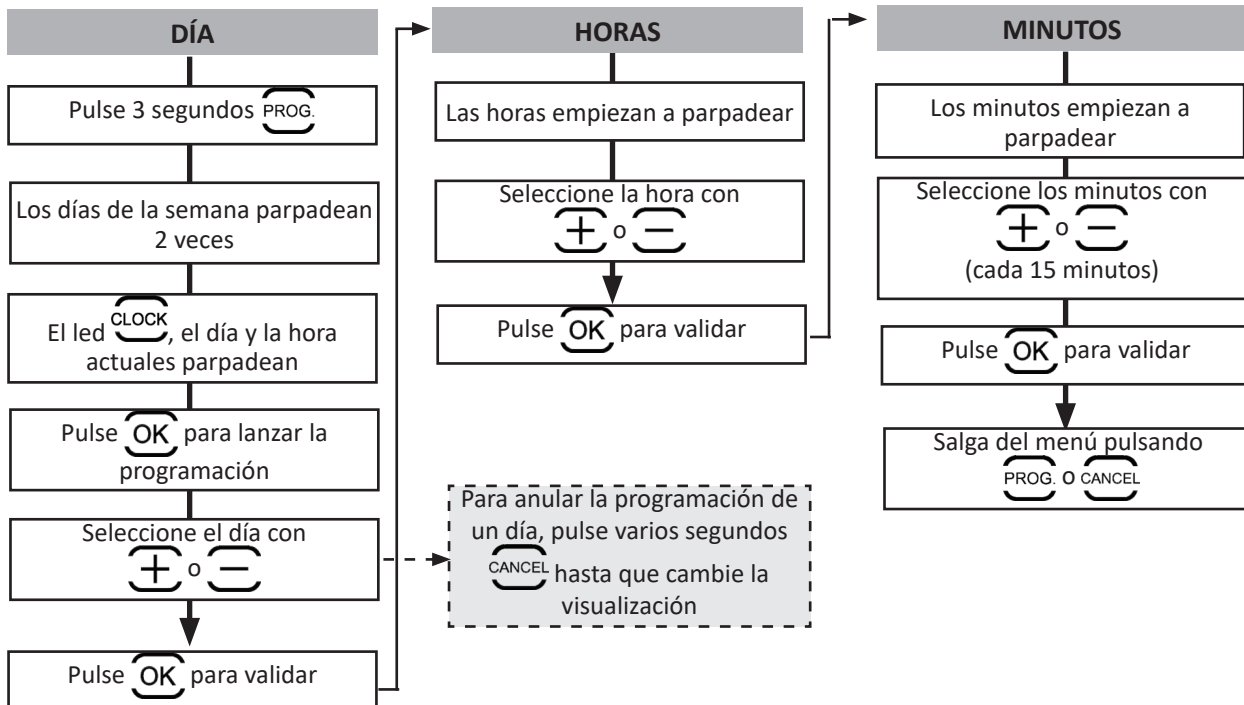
DÍA

Pulse 3 segundos PROG.

Los días de la semana parpadean 2 veces

El led CLOCK, el día y la hora actuales parpadean

Pulse OK para lanzar la programación

Seleccione el día con + o −

Pulse OK para validar

Para anular la programación de un día, pulse varios segundos CANCEL hasta que cambie la visualización

HORAS

Las horas empiezan a parpadear

Seleccione la hora con + o −

Pulse OK para validar

MINUTOS

Los minutos empiezan a parpadear

Seleccione los minutos con + o − (cada 15 minutos)

Pulse OK para validar

Salga del menú pulsando PROG. o CANCEL